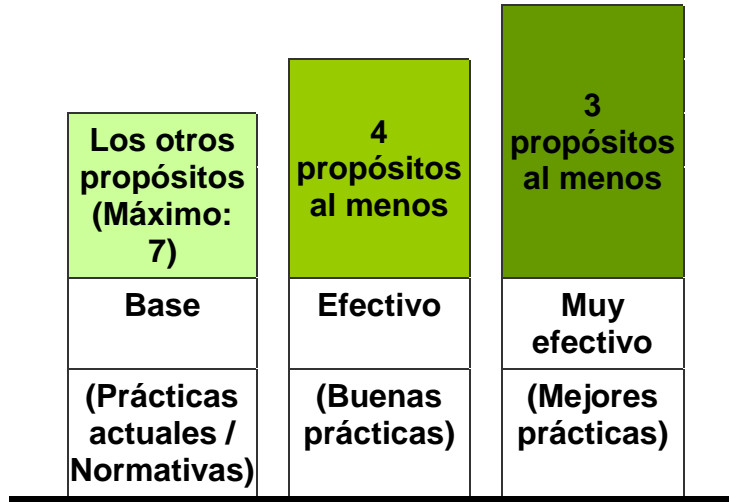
| Los otros propósitos (Máximo: 7) | 4 propósitos al menos | 3 propósitos al menos |
|---|---|---|
| Base | Efectivo | Muy efectivo |
| (Prácticas actuales / Normativas) | (Buenas prácticas) | (Mejores prácticas) |